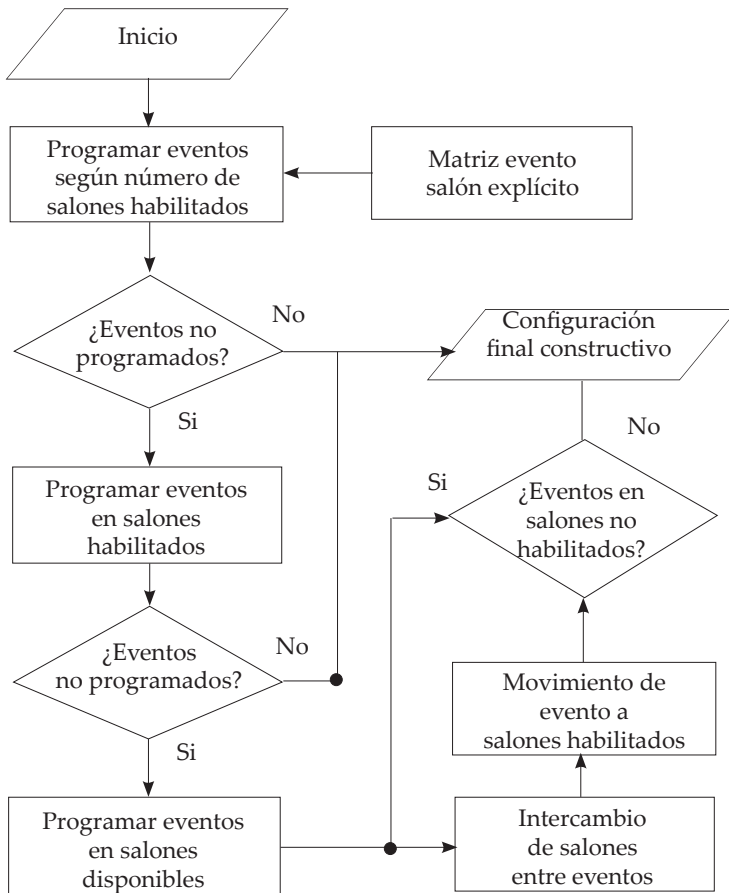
Inicio

Programar eventos según número de salones habilitados

Matriz evento salón explícito

¿Eventos no programados?

No

Si

Configuración final constructivo

No

Si

¿Eventos en salones no habilitados?

Programar eventos en salones habilitados

¿Eventos no programados?

No

Si

Movimiento de evento a salones habilitados

Programar eventos en salones disponibles

Intercambio de salones entre eventos